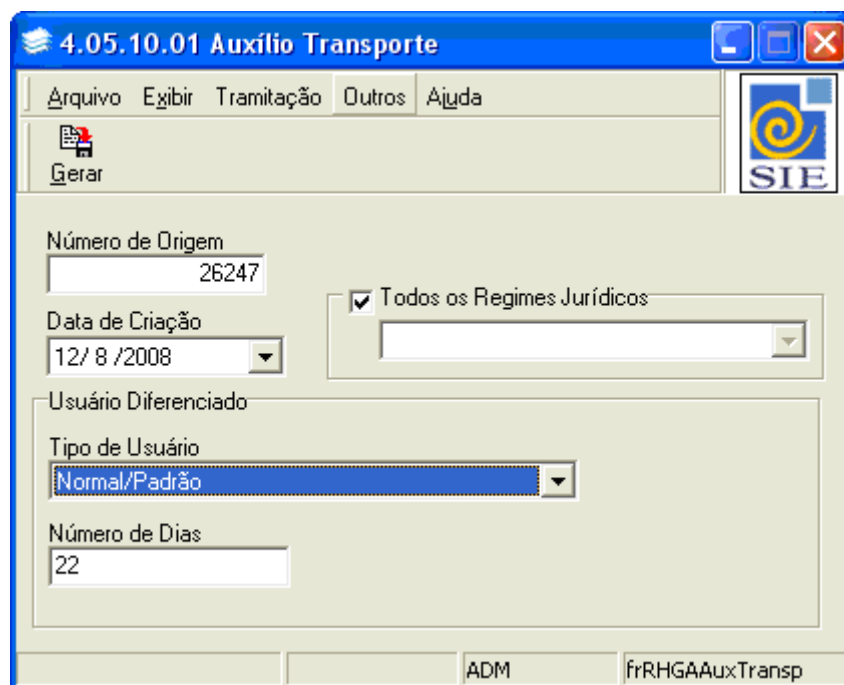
4.05.10.01 Auxílio Transporte

Arquivo Exibir Tramitação Outros Ajuda

Gerar

SIE

Número de Origem
26247

Data de Criação
12/ 8 /2008

Todos os Regimes Jurídicos

Usuário Diferenciado

Tipo de Usuário
Normal/Padrão

Número de Dias
22

ADM
frRHGAAuxTransp